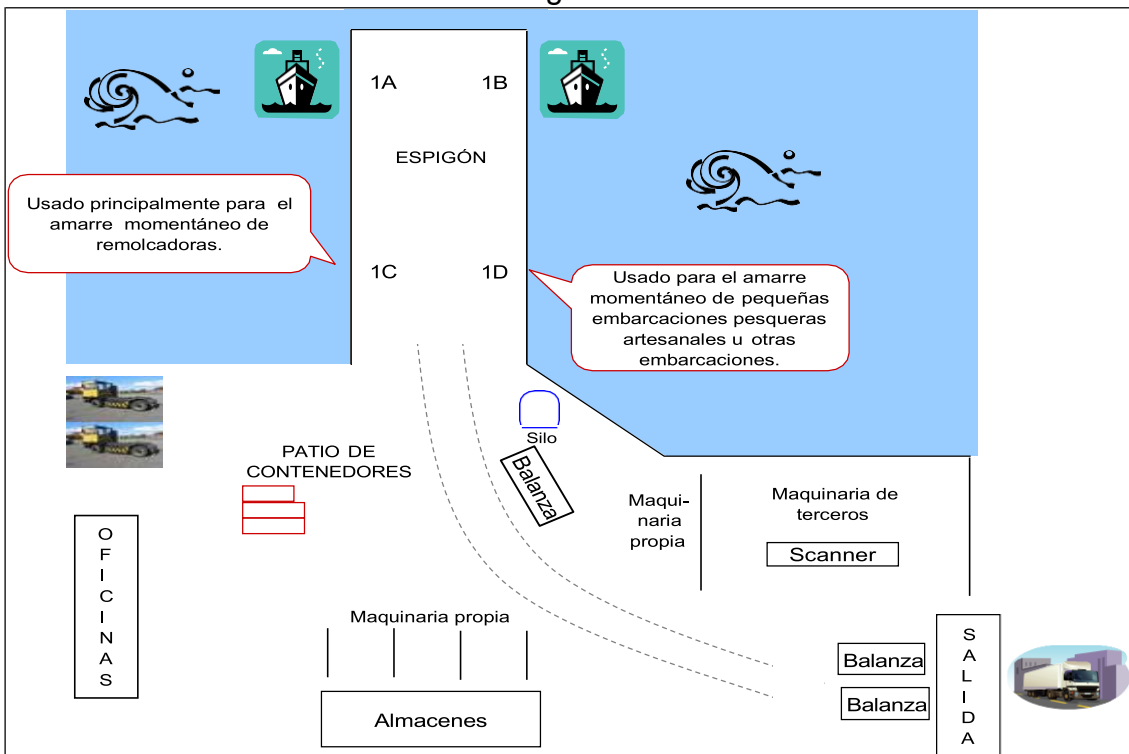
1A

1B

ESPIGÓN

Usado principalmente para el amarre momentáneo de remolcadoras.

1C

1D

Usado para el amarre momentáneo de pequeñas embarcaciones pesqueras artesanales u otras embarcaciones.

Silo

Balanza

PATIO DE CONTENEDORES

Maquinaria propia

Maquinaria de terceros

Scanner

OFICINAS

Maquinaria propia

Almacenes

Balanza

Balanza

SALIDA